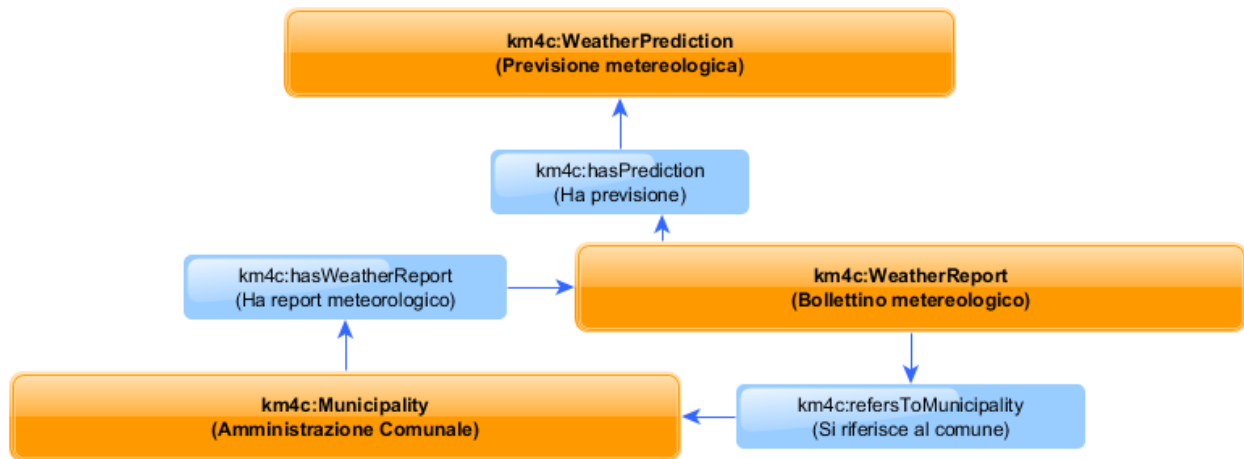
km4c:WeatherPrediction
(Previsione metereologica)

km4c:hasPrediction
(Ha previsione)

km4c:hasWeatherReport
(Ha report meteorologico)

km4c:WeatherReport
(Bollettino metereologico)

km4c:Municipality
(Amministrazione Comunale)

km4c:refersToMunicipality
(Si riferisce al comune)